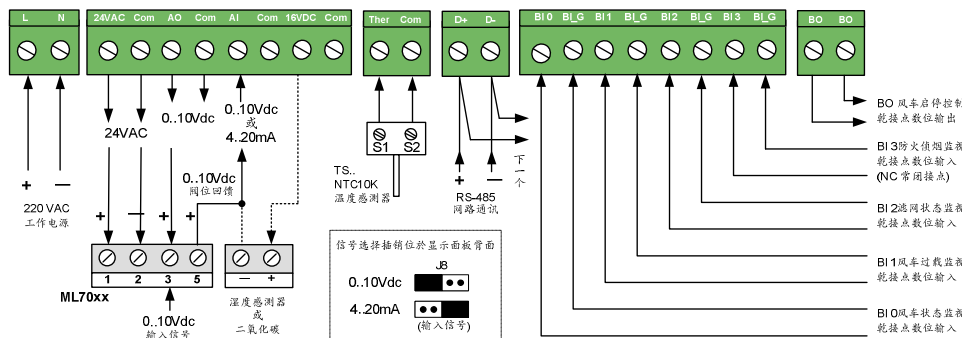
L N

24VAC Com AO Com AI Com 16VDC Com

Ther Com

D+ D-

BI 0 BI_G BI 1 BI_G BI 2 BI_G BI 3 BI_G

BO BO

+ —
220 VAC
工作电源

24VAC

0..10Vdc

0..10Vdc
或
4..20mA

0..10Vdc
阀位回馈

+ — + +

1 2 3 5

ML70xx

0..10Vdc
输入信号

— +
湿度感测器
或
二氧化碳

S1 S2
TS..
NTC10K
温度感测器

+ —
RS-485
网路通讯

下一个

信号选择插销位於显示面板背面
J8
0..10Vdc
4..20mA
(输入信号)

BO 风车启停控制
乾接点数位输出

BI 3防火侦烟监测
乾接点数位输入
(NC 常闭接点)

BI 2滤网状态监测
乾接点数位输入

BI 1风车过载监测
乾接点数位输入

BI 0风车状态监测
乾接点数位输入